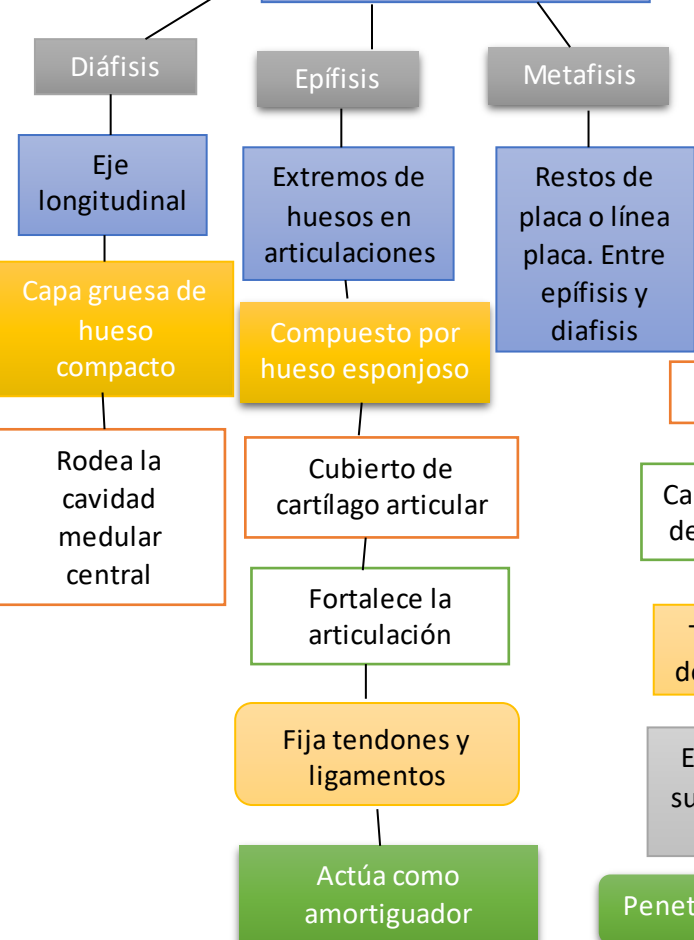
Diáfisis

Eje longitudinal

Capa gruesa de hueso compacto

Rodea la cavidad medular central

Epífisis

Extremos de huesos en articulaciones

Compuesto por hueso esponjoso

Cubierto de cartílago articular

Fortalece la articulación

Fija tendones y ligamentos

Actúa como amortiguador

Metafisis

Restos de placa o línea placa. Entre epífisis y diafisis

Ca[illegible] de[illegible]

T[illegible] d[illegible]

E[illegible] su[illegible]

Penet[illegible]